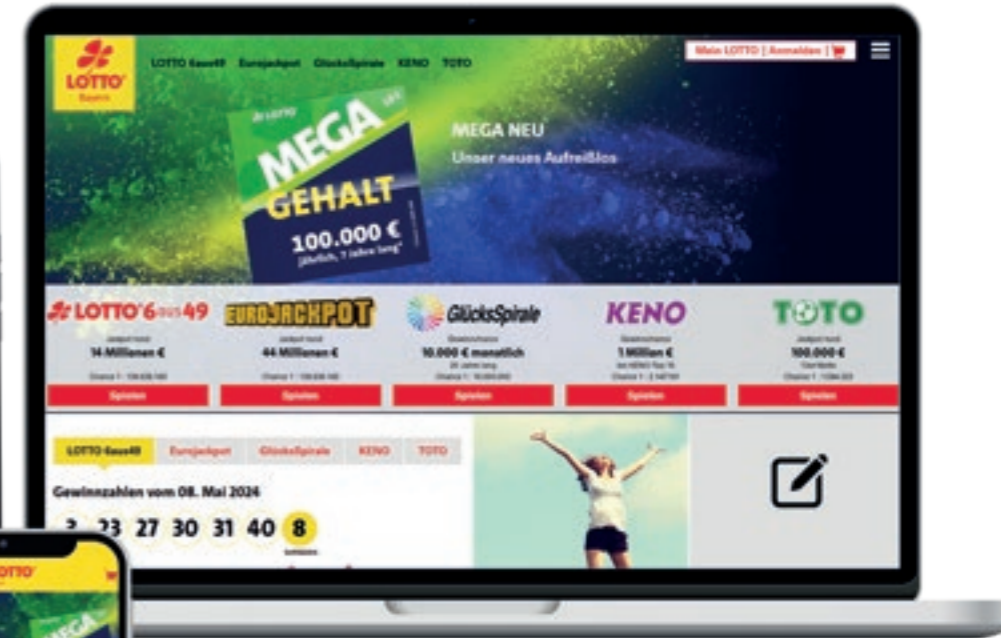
LOTTO Bayern

LOTTO 6aus49 Eurojackpot GlücksSpirale KENO TOTO

Mein LOTTO | Anmelden |

MEGA GEHALT 100.000 € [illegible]

MEGA NEU
Unser neues Aufreißlos

LOTTO 6aus49
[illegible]
14 Millionen €
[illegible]
Spielen

EUROJACKPOT
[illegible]
44 Millionen €
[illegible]
Spielen

GlücksSpirale
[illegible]
10.000 € monatlich
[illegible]
Spielen

KENO
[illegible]
1 Million €
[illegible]
Spielen

TOTO
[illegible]
100.000 €
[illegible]
Spielen

LOTTO 6aus49 Eurojackpot GlücksSpirale KENO TOTO

Gewinnzahlen vom 08. Mai 2024

3 23 27 30 31 40 8
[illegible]

LOTTO
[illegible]